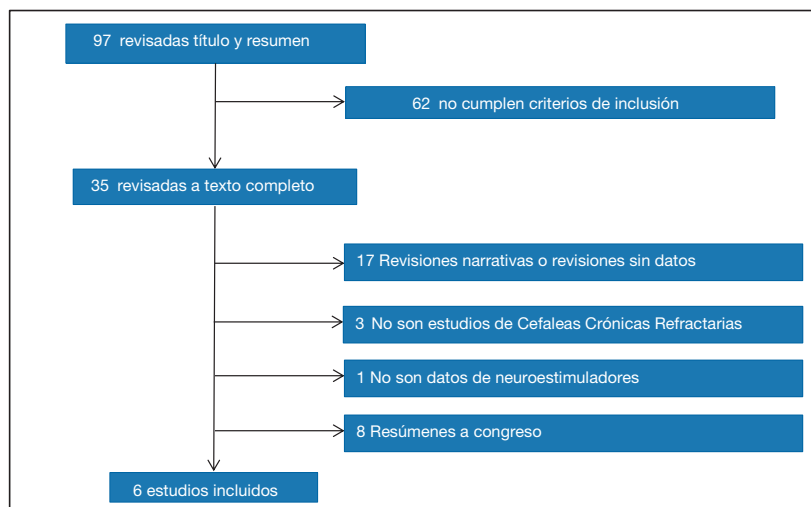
97 revisadas título y resumen

62 no cumplen criterios de inclusión

35 revisadas a texto completo

17 Revisiones narrativas o revisiones sin datos

3 No son estudios de Cefaleas Crónicas Refractarias

1 No son datos de neuroestimuladores

8 Resúmenes a congreso

6 estudios incluidos